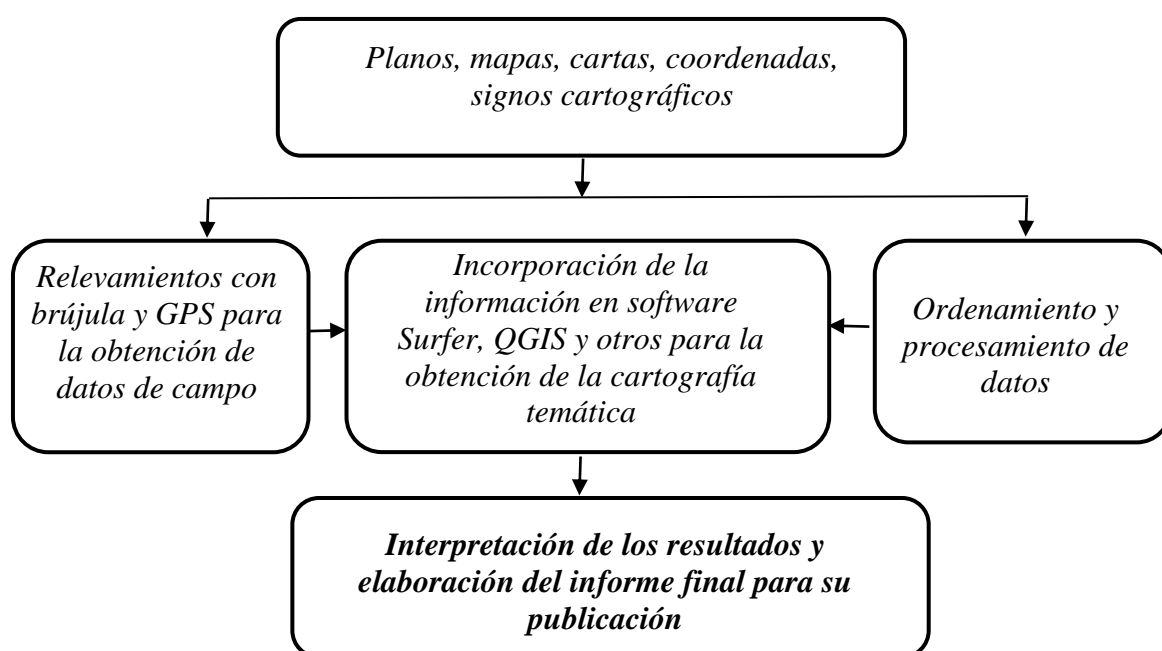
Planos, mapas, cartas, coordenadas, signos cartográficos

Relevamientos con brújula y GPS para la obtención de datos de campo

Incorporación de la información en software Surfer, QGIS y otros para la obtención de la cartografía temática

Ordenamiento y procesamiento de datos

Interpretación de los resultados y elaboración del informe final para su publicación